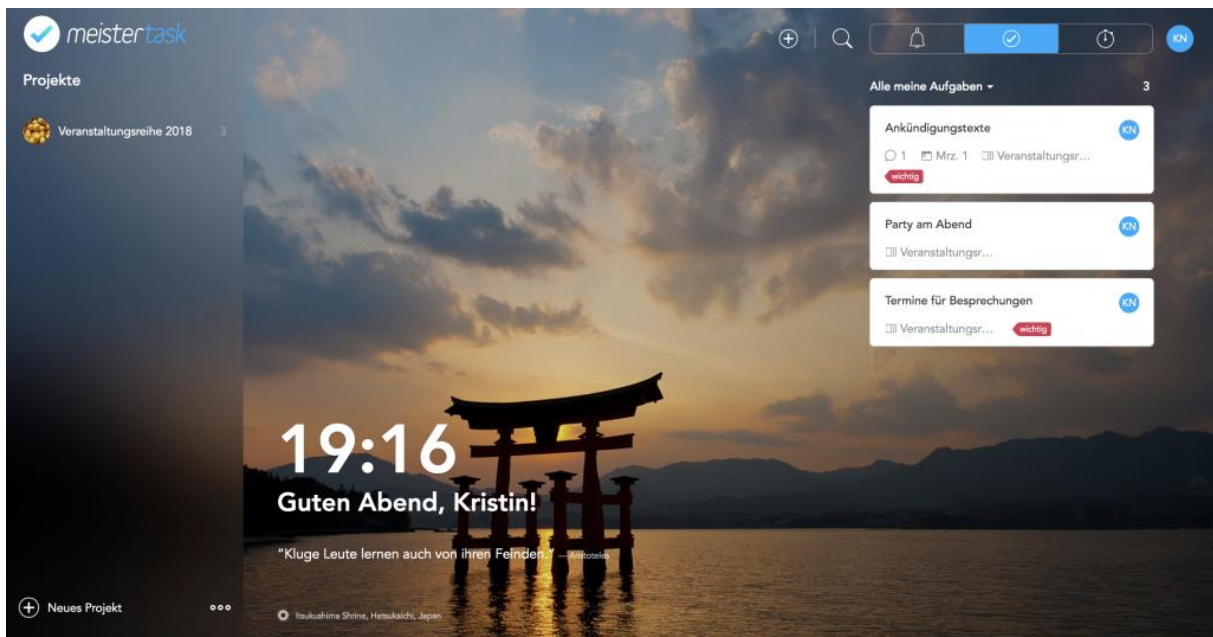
meistertask

Projekte

Veranstaltungsreihe 2018 3

KN

Alle meine Aufgaben 3

Ankündigungstexte KN
1 Mrz. 1 Veranstaltungsr...
wichtig

Party am Abend KN
Veranstaltungsr...

Termine für Besprechungen KN
Veranstaltungsr... wichtig

19:16

Guten Abend, Kristin!

"Kluge Leute lernen auch von ihren Feinden." —Aristoteles

Neues Projekt ooo

Itsukushima Shrine, Hatsukaichi, Japan